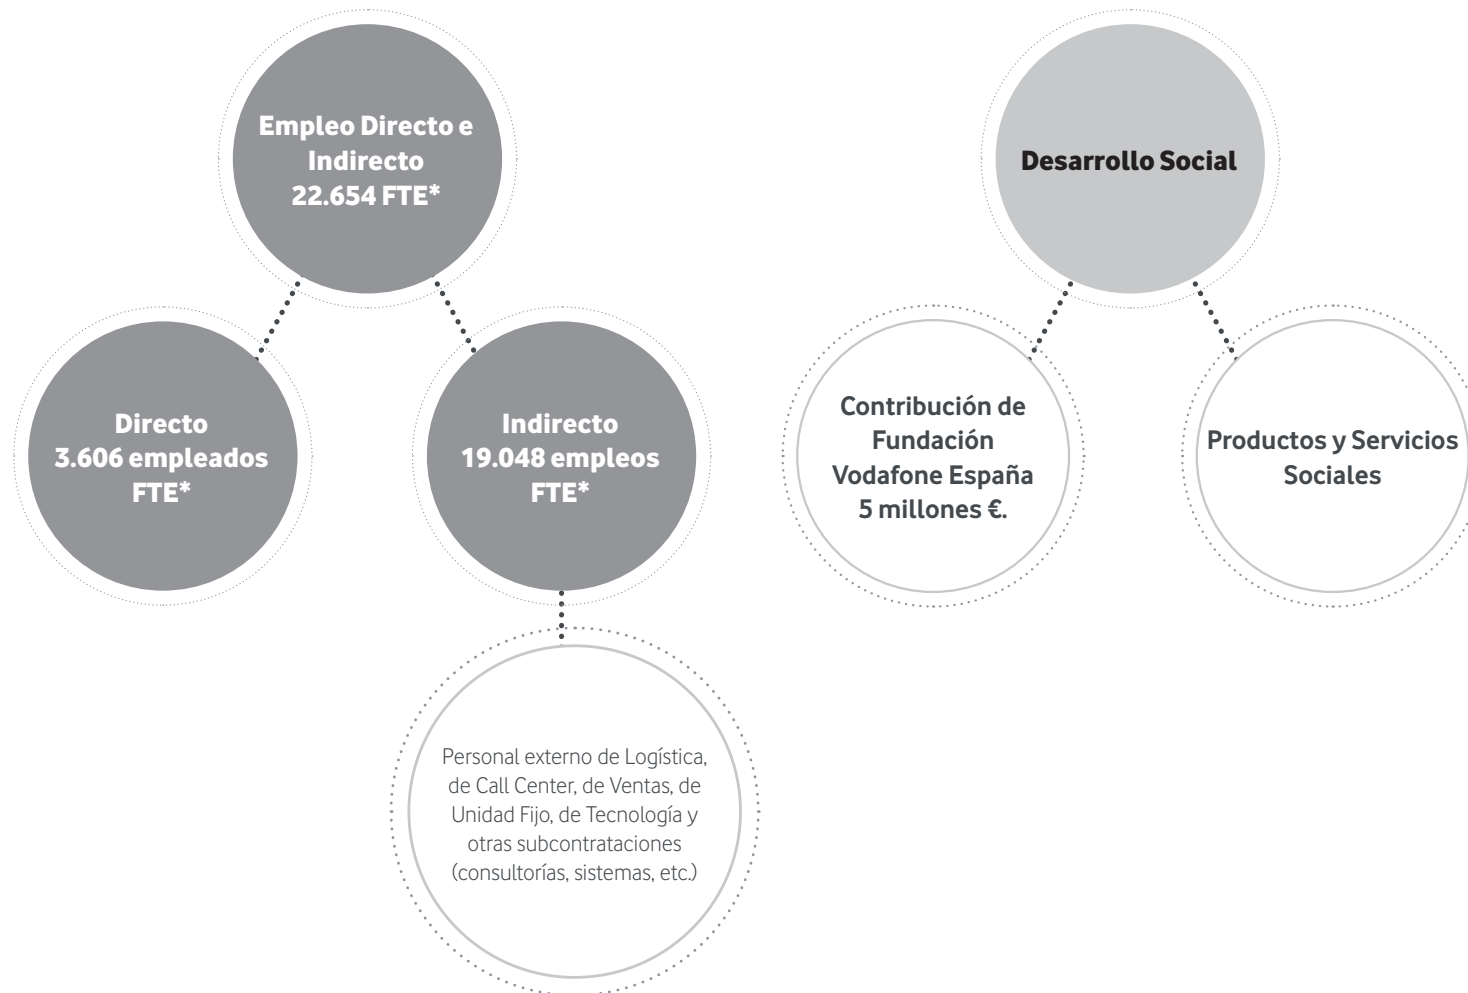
Empleo Directo e Indirecto
22.654 FTE*

Directo
3.606 empleados FTE*

Indirecto
19.048 empleos FTE*

Personal externo de Logística, de Call Center, de Ventas, de Unidad Fijo, de Tecnología y otras subcontrataciones (consultorías, sistemas, etc.)

Desarrollo Social

Contribución de Fundación Vodafone España
5 millones €.

Productos y Servicios Sociales